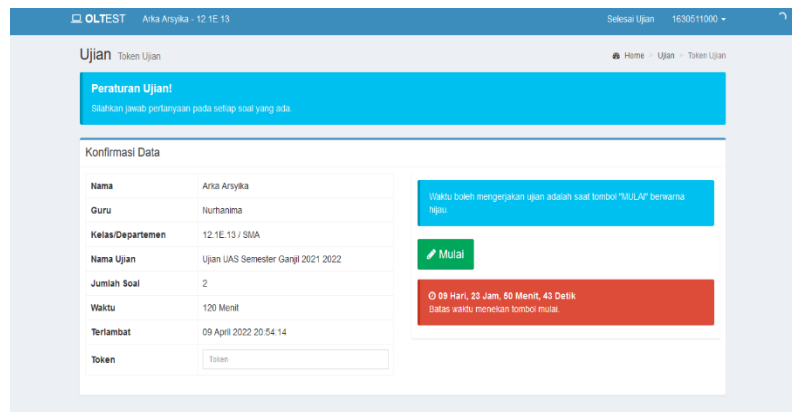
OLTEST Arka Arsyika - 12.1E 13

Selesai Ujian 1630511000

Ujian Token Ujian

Home > Ujian > Token Ujian

Peraturan Ujian!

Silahkan jawab pertanyaan pada setiap soal yang ada.

Konfirmasi Data

| | |
|---|---|
| Nama | Arka Arsyika |
| Guru | Nurhanima |
| Kelas/Departemen | 12.1E.13 / SMA |
| Nama Ujian | Ujian UAS Semester Ganjil 2021 2022 |
| Jumlah Soal | 2 |
| Waktu | 120 Menit |
| Terlambat | 09 April 2022 20:54:14 |
| Token | Token |

Waktu boleh mengerjakan ujian adalah saat tombol "MULAI" berwarna hijau.

Mulai

09 Hari, 23 Jam, 50 Menit, 43 Detik
Batas waktu menekan tombol mulai.